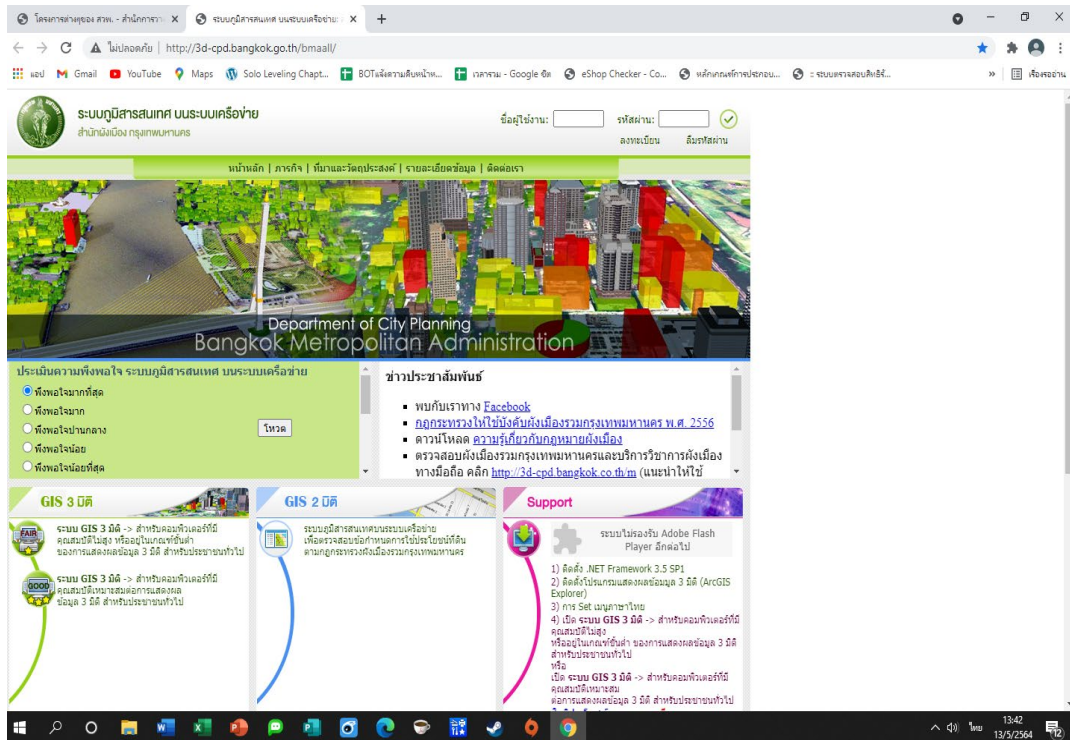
โครงการต่างๆของ สวพ. - สำนักการวา ×
ระบบภูมิสารสนเทศ บนระบบเครือข่าย ×
+

ไม่ปลอดภัย | http://3d-cpd.bangkok.go.th/bmaall/

แอป Gmail YouTube Maps Solo Leveling Chapt... BOTแจ้งความคืบหน้าพ... เวลาราม - Google ชีต eShop Checker - Co... หลักเกณฑ์การประกอบ... :: ระบบตรวจสอบสิทธิ์... » เรื่องรออ่าน

ระบบภูมิสารสนเทศ บนระบบเครือข่าย
สำนักผังเมือง กรุงเทพมหานคร

ชื่อผู้ใช้งาน: รหัสผ่าน:
ลงทะเบียน ลืมรหัสผ่าน

หน้าหลัก | ภารกิจ | ที่มาและวัตถุประสงค์ | รายละเอียดข้อมูล | ติดต่อเรา

Department of City Planning
Bangkok Metropolitan Administration

ประเมินความพึงพอใจ ระบบภูมิสารสนเทศ บนระบบเครือข่าย
พึงพอใจมากที่สุด
พึงพอใจมาก
พึงพอใจปานกลาง
พึงพอใจน้อย
พึงพอใจน้อยที่สุด
โหวต

ข่าวประชาสัมพันธ์
- พบกับเราทาง Facebook
- กฎกระทรวงให้ใช้บังคับผังเมืองรวมกรุงเทพมหานคร พ.ศ. 2556
- ดาวน์โหลด ความรู้เกี่ยวกับกฎหมายผังเมือง
- ตรวจสอบผังเมืองรวมกรุงเทพมหานครและบริการวิชาการผังเมือง ทางมือถือ คลิก http://3d-cpd.bangkok.co.th/m (แนะนำให้ใช้

GIS 3 มิติ
FAIR
ระบบ GIS 3 มิติ -> สำหรับคอมพิวเตอร์ที่มีคุณสมบัติไม่สูง หรืออยู่ในเกณฑ์ขั้นต่ำ ของการแสดงผลข้อมูล 3 มิติ สำหรับประชาชนทั่วไป
GOOD
ระบบ GIS 3 มิติ -> สำหรับคอมพิวเตอร์ที่มีคุณสมบัติเหมาะสมต่อการแสดงผลข้อมูล 3 มิติ สำหรับประชาชนทั่วไป

GIS 2 มิติ
ระบบภูมิสารสนเทศบนระบบเครือข่าย เพื่อตรวจสอบข้อกำหนดการใช้ประโยชน์ที่ดิน ตามกฎกระทรวงผังเมืองรวมกรุงเทพมหานคร

Support
ระบบไม่รองรับ Adobe Flash Player อีกต่อไป
1) ติดตั้ง .NET Framework 3.5 SP1
2) ติดตั้งโปรแกรมแสดงผลข้อมูล 3 มิติ (ArcGIS Explorer)
3) การ Set เมนูภาษาไทย
4) เปิด ระบบ GIS 3 มิติ -> สำหรับคอมพิวเตอร์ที่มีคุณสมบัติไม่สูง หรืออยู่ในเกณฑ์ขั้นต่ำ ของการแสดงผลข้อมูล 3 มิติ สำหรับประชาชนทั่วไป
หรือ
เปิด ระบบ GIS 3 มิติ -> สำหรับคอมพิวเตอร์ที่มีคุณสมบัติเหมาะสมต่อการแสดงผลข้อมูล 3 มิติ สำหรับประชาชนทั่วไป

ไทย 13:42 13/5/2564 12